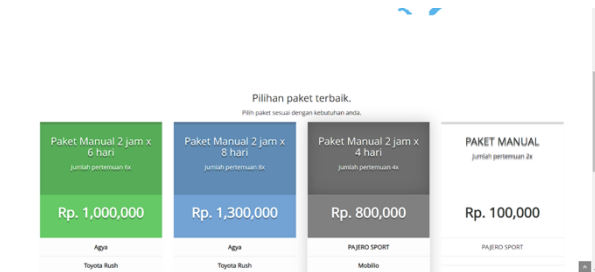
Pilihan paket terbaik.

Pilih paket sesuai dengan kebutuhan anda.

Paket Manual 2 jam x 6 hari

jumlah pertemuan 6x

Rp. 1,000,000

Agya

Toyota Rush

Paket Manual 2 jam x 8 hari

jumlah pertemuan 8x

Rp. 1,300,000

Agya

Toyota Rush

Paket Manual 2 jam x 4 hari

jumlah pertemuan 4x

Rp. 800,000

PAJERO SPORT

Mobilio

PAKET MANUAL

jumlah pertemuan 2x

Rp. 100,000

PAJERO SPORT